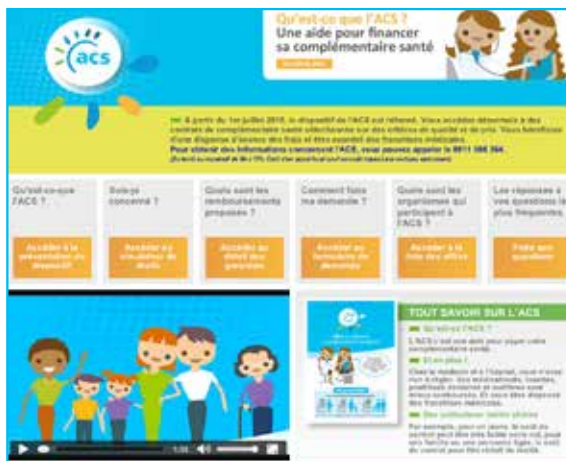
acs

Qu'est-ce que l'ACS ?
Une aide pour financer sa complémentaire santé

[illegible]

À partir du 1er juillet 2015, le dispositif de l'ACS est réformé. Vous accédez désormais à des contrats de complémentaire santé sélectionnés sur des critères de qualité et de prix. Vous bénéficiez d'une dispense d'avance des frais et êtes exonéré des franchises médicales.
Pour obtenir des informations concernant l'ACS, vous pouvez appeler le 0811 365 364.
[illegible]

Qu'est-ce-que l'ACS ?
Accéder à la présentation du dispositif

Suis-je concerné ?
Accéder au simulateur de droits

Quels sont les remboursements proposés ?
Accéder au détail des garanties

Comment faire ma demande ?
Accéder au formulaire de demande

Quels sont les organismes qui participent à l'ACS ?
Accéder à la liste des offres

Les réponses à vos questions les plus fréquentes
Poser une question

TOUT SAVOIR SUR L'ACS
Qu'est-ce que l'ACS ?
L'ACS c'est une aide pour payer votre complémentaire santé.
Et en plus !
Chez le médecin et à l'hôpital, vous n'avez rien à régler. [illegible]
Des conditions de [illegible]
Par exemple, pour un jeune, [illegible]

1:31